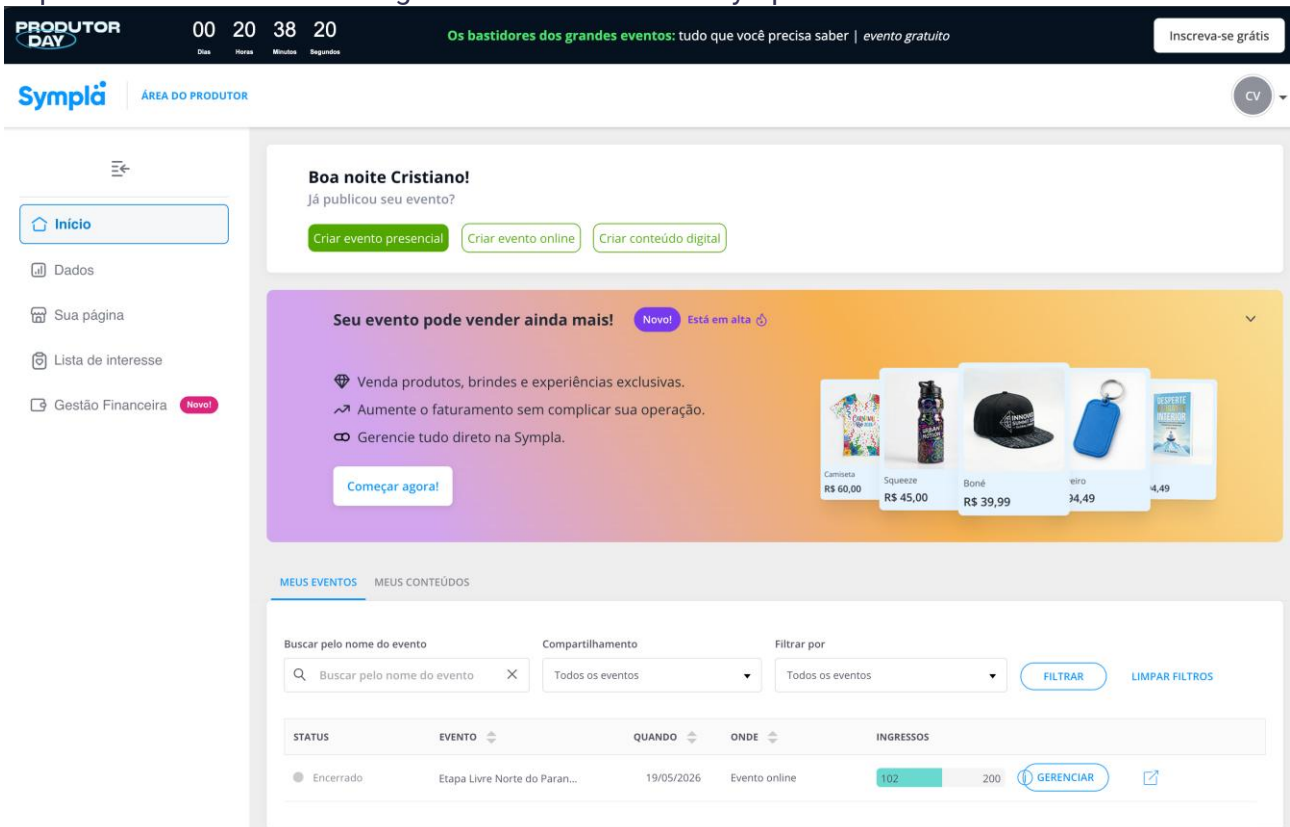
PRODUTOR DAY

00 Dias 20 Horas 38 Minutos 20 Segundos

Os bastidores dos grandes eventos: tudo que você precisa saber | evento gratuito

Inscreva-se grátis

Sympla ÁREA DO PRODUTOR

CV

Início
Dados
Sua página
Lista de interesse
Gestão Financeira Novo!

Boa noite Cristiano!
Já publicou seu evento?

Criar evento presencial Criar evento online Criar conteúdo digital

Seu evento pode vender ainda mais! Novo! Está em alta

Venda produtos, brindes e experiências exclusivas.
Aumente o faturamento sem complicar sua operação.
Gerencie tudo direto na Sympla.

Começar agora!

Camiseta R$ 60,00
Squeeze R$ 45,00
Boné R$ 39,99
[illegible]eiro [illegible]4,49
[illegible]4,49

MEUS EVENTOS MEUS CONTEÚDOS

Buscar pelo nome do evento
Buscar pelo nome do evento

Compartilhamento
Todos os eventos

Filtrar por
Todos os eventos

FILTRAR LIMPAR FILTROS

| STATUS | EVENTO | QUANDO | ONDE | INGRESSOS | | |
|---|---|---|---|---|---|---|
| Encerrado | Etapa Livre Norte do Paran... | 19/05/2026 | Evento online | 102 200 | GERENCIAR | |